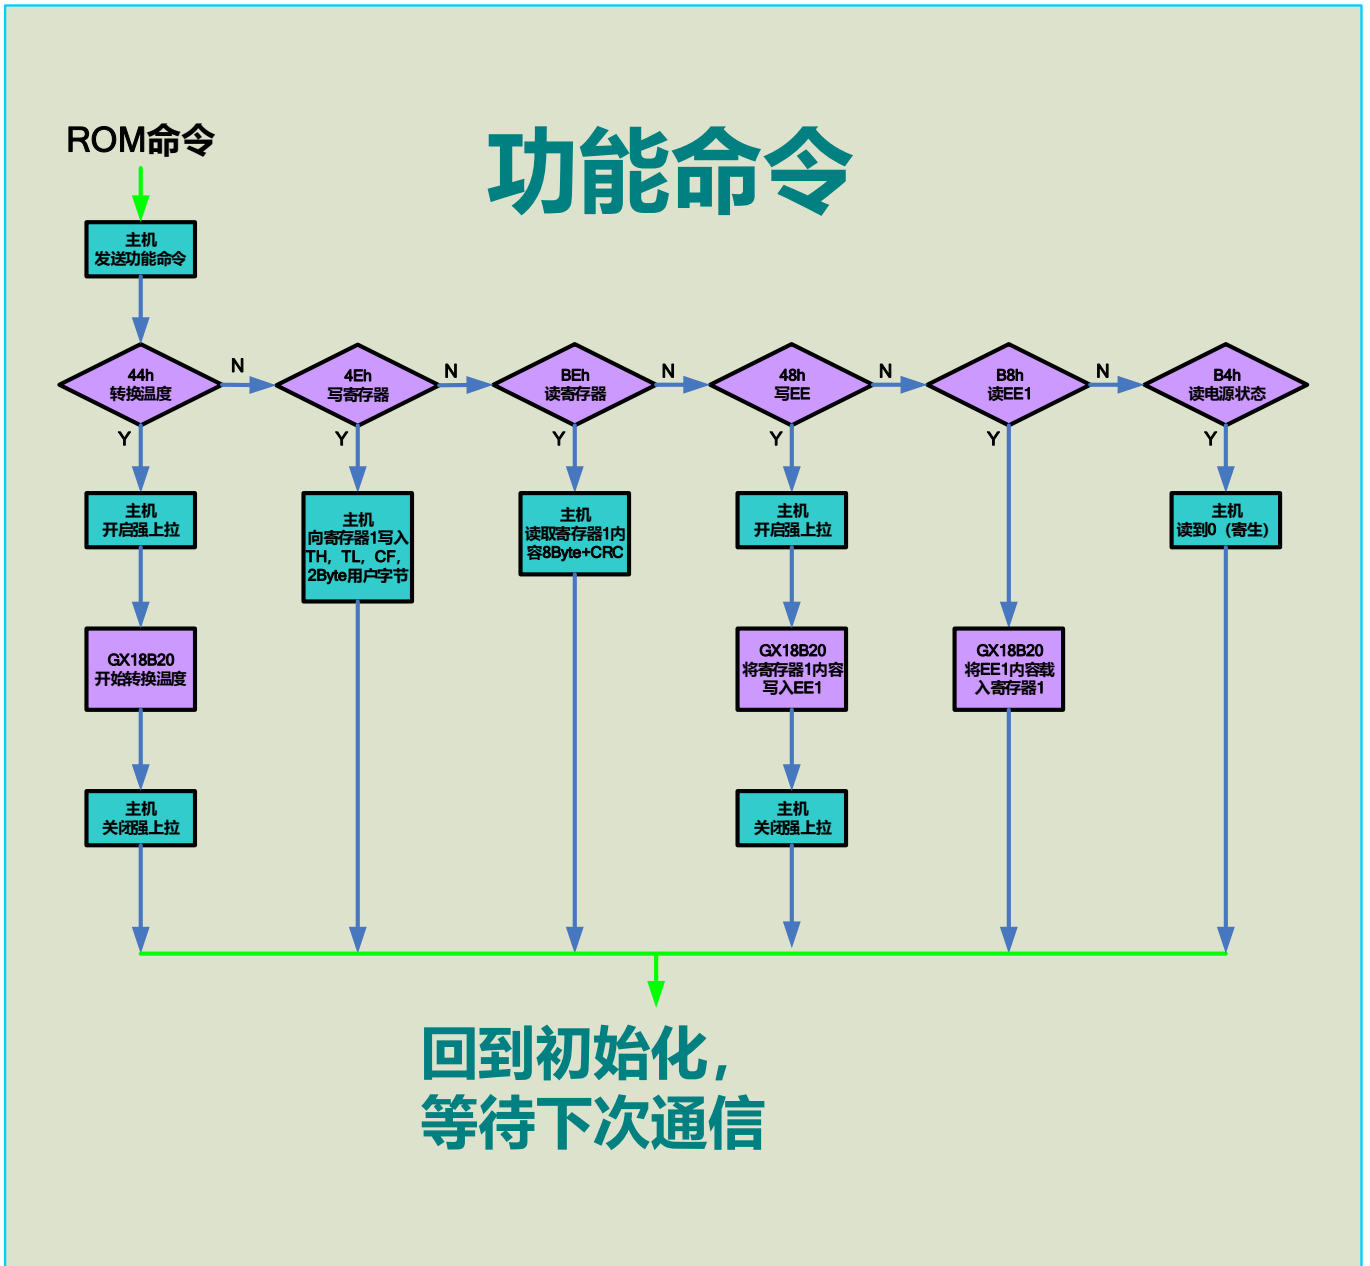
ROM命令

功能命令

主机
发送功能命令

44h
转换温度

N

4Eh
写寄存器

N

BEh
读寄存器

N

48h
写EE

N

B8h
读EE1

N

B4h
读电源状态

Y

主机
开启强上拉

GX18B20
开始转换温度

主机
关闭强上拉

Y

主机
向寄存器1写入TH，TL，CF，2Byte用户字节

Y

主机
读取寄存器1内容8Byte+CRC

Y

主机
开启强上拉

GX18B20
将寄存器1内容写入EE1

主机
关闭强上拉

Y

GX18B20
将EE1内容载入寄存器1

Y

主机
读到0（寄生）

回到初始化，
等待下次通信